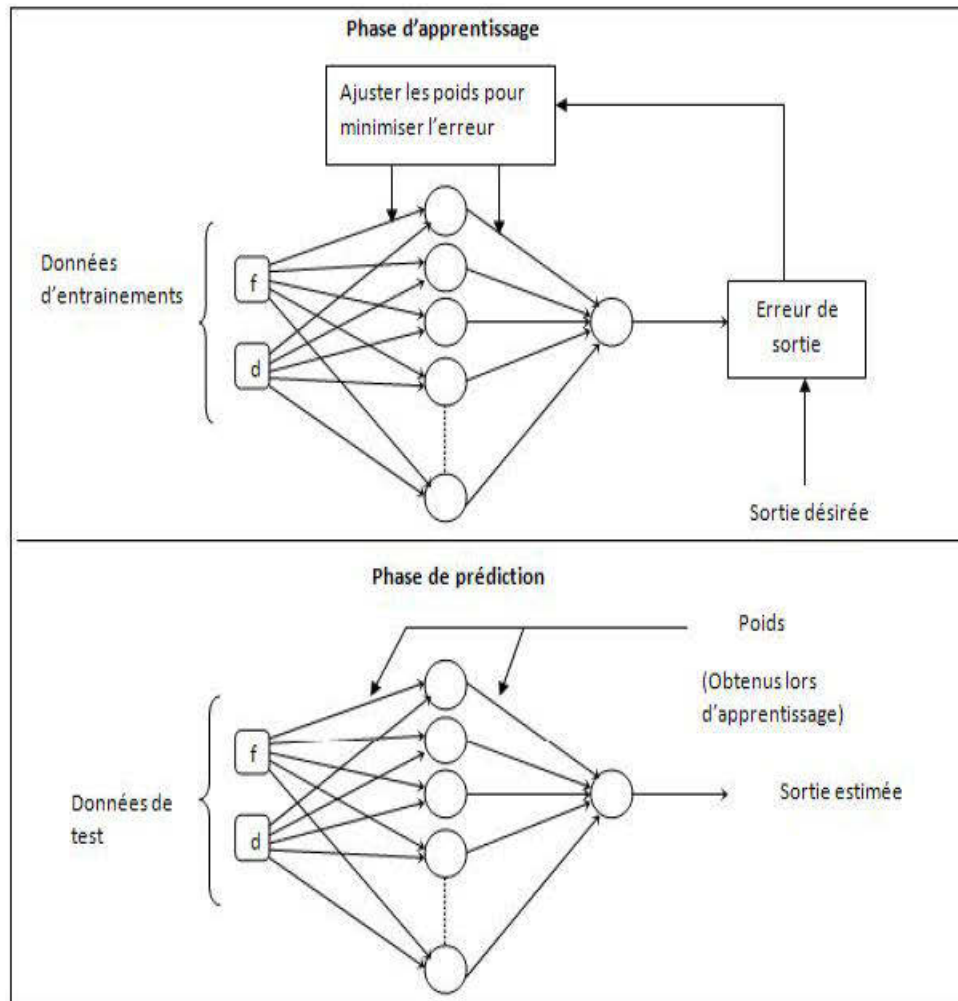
Phase d'apprentissage

Ajuster les poids pour minimiser l'erreur

Données d'entrainements

f

d

Erreur de sortie

Sortie désirée

Phase de prédiction

Poids

(Obtenus lors d'apprentissage)

Données de test

f

d

Sortie estimée